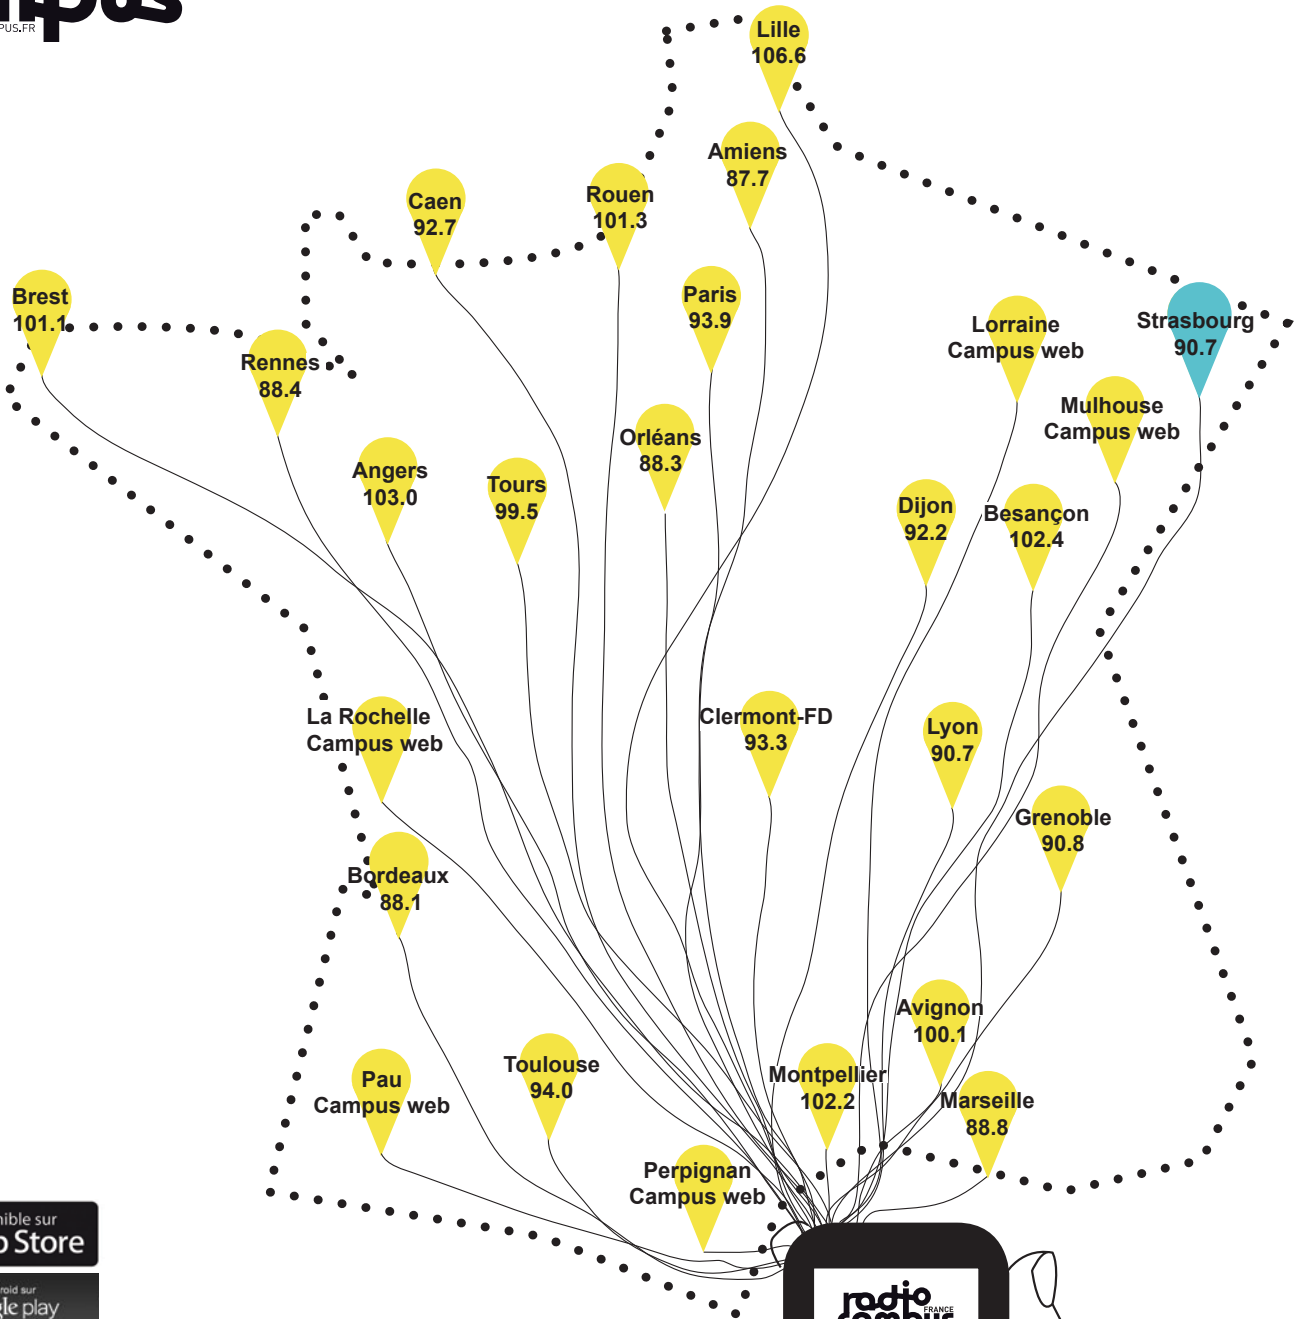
mpus
PUS.FR

Lille
106.6

Amiens
87.7

Caen
92.7

Rouen
101.3

Brest
101.1

Rennes
88.4

Paris
93.9

Lorraine
Campus web

Strasbourg
90.7

Mulhouse
Campus web

Orléans
88.3

Angers
103.0

Tours
99.5

Dijon
92.2

Besançon
102.4

La Rochelle
Campus web

Clermont-FD
93.3

Lyon
90.7

Grenoble
90.8

Bordeaux
88.1

Avignon
100.1

Toulouse
94.0

Montpellier
102.2

Pau
Campus web

Marseille
88.8

Perpignan
Campus web

nible sur
Store

roid sur
le play

radio
FRANCE
campus